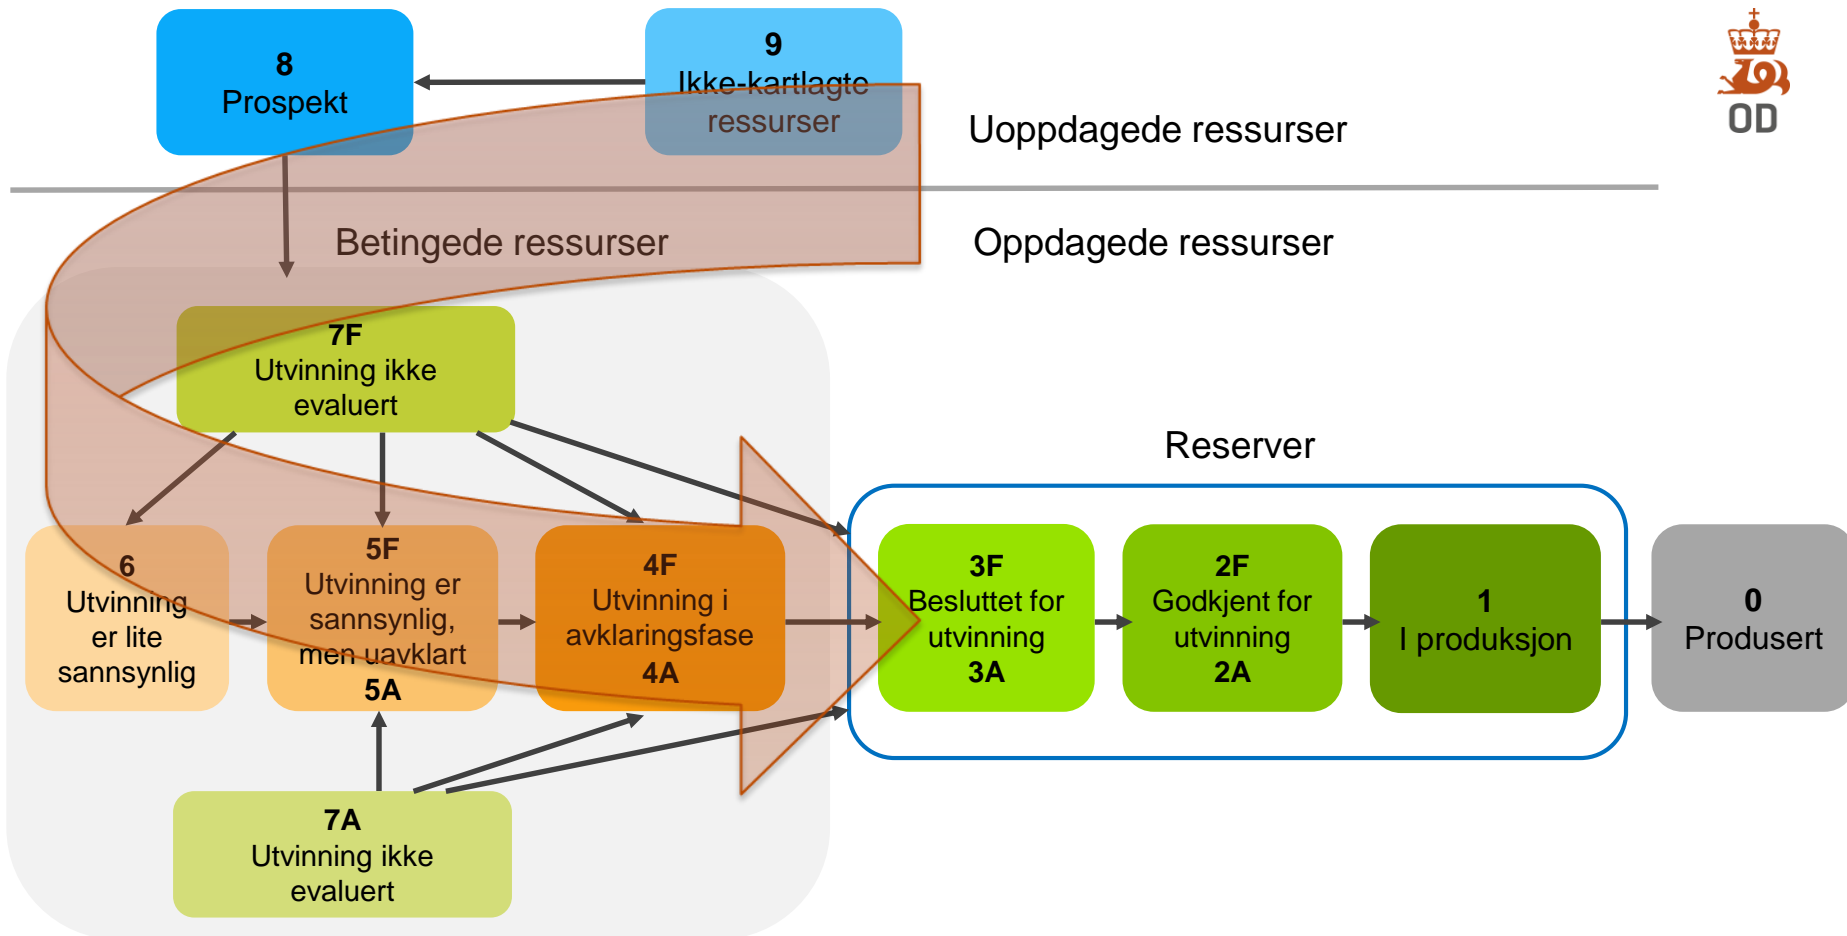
8
Prospekt

9
Ikke-kartlagte ressurser

OD

Uoppdagede ressurser

Betingede ressurser

Oppdagede ressurser

7F
Utvinning ikke evaluert

Reserver

6
Utvinning er lite sannsynlig

5F
Utvinning er sannsynlig, men uavklart
5A

4F
Utvinning i avklaringsfase
4A

3F
Besluttet for utvinning
3A

2F
Godkjent for utvinning
2A

1
I produksjon

0
Produsert

7A
Utvinning ikke evaluert